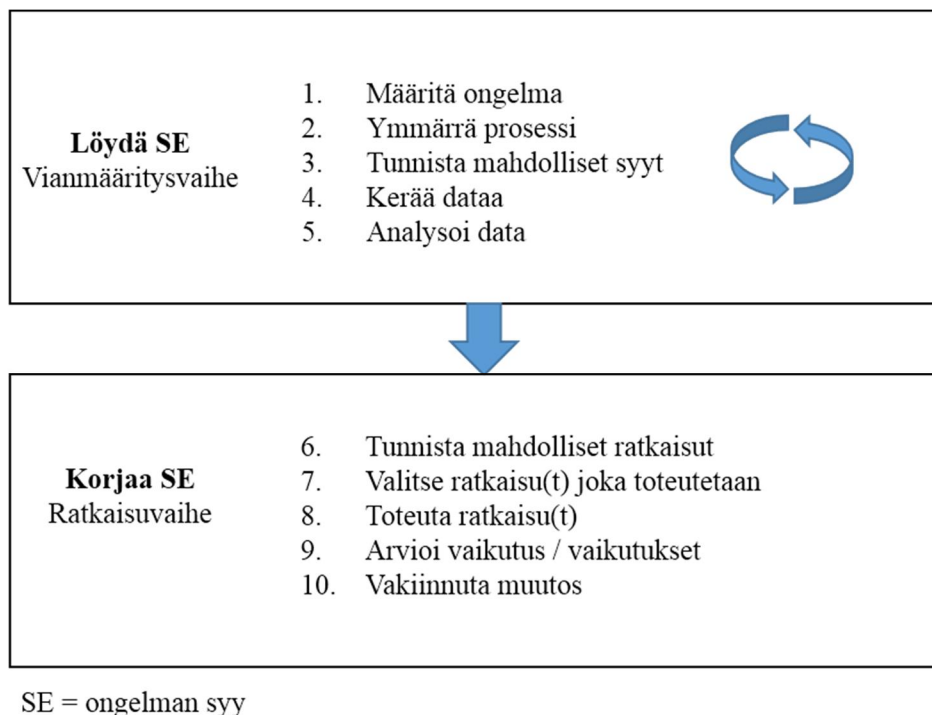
**Löydä SE**
Vianmääritysvaihe

1. Määritä ongelma
2. Ymmärrä prosessi
3. Tunnista mahdolliset syyt
4. Kerää dataa
5. Analysoi data

**Korjaa SE**
Ratkaisuvaihe

6. Tunnista mahdolliset ratkaisut
7. Valitse ratkaisu(t) joka toteutetaan
8. Toteuta ratkaisu(t)
9. Arvioi vaikutus / vaikutukset
10. Vakiinnuta muutos

SE = ongelman syy